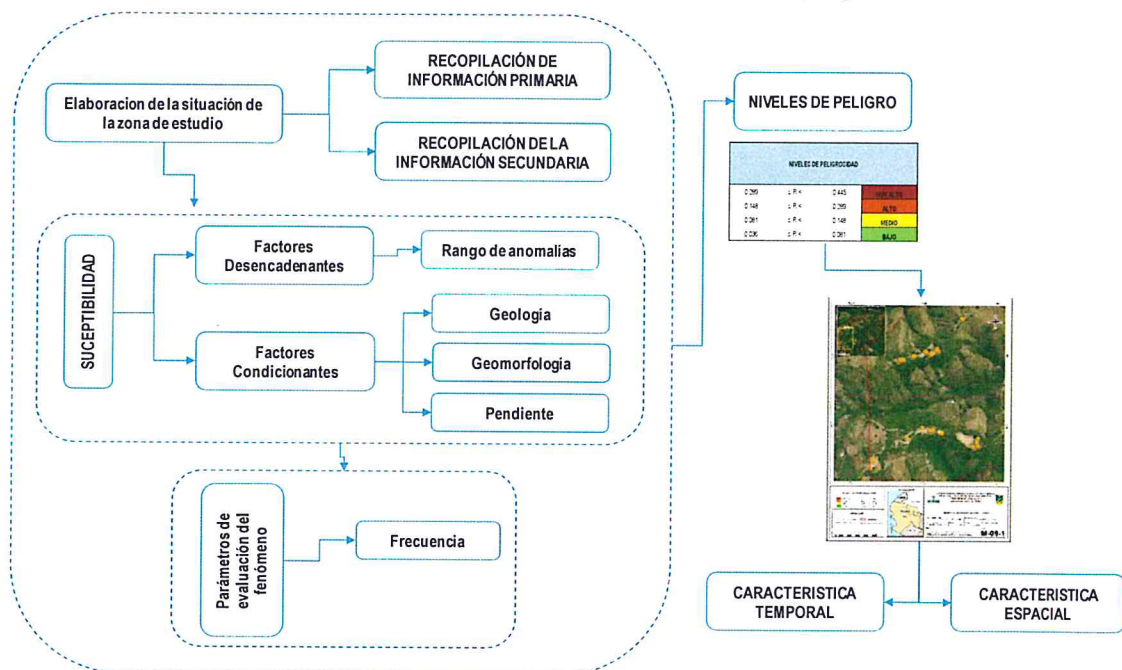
Elaboracion de la situación de la zona de estudio

RECOPILACIÓN DE INFORMACIÓN PRIMARIA

RECOPILACIÓN DE LA INFORMACIÓN SECUNDARIA

SUCEPTIBILIDAD

Factores Desencadenantes

Rango de anomalias

Factores Condicionantes

Geologia

Geomorfologia

Pendiente

Parámetros de evaluación del fenómeno

Frecuencia

NIVELES DE PELIGRO

NIVELES DE PELIGROSIDAD

| | | | |
|---|---|---|---|
| 0.299 | ≤ R < | 0.445 | MUY ALTO |
| 0.148 | ≤ R < | 0.299 | ALTO |
| 0.061 | ≤ R < | 0.148 | MEDIO |
| 0.026 | ≤ R < | 0.061 | BAJO |

M-09-1

CARACTERISTICA TEMPORAL

CARACTERISTICA ESPACIAL